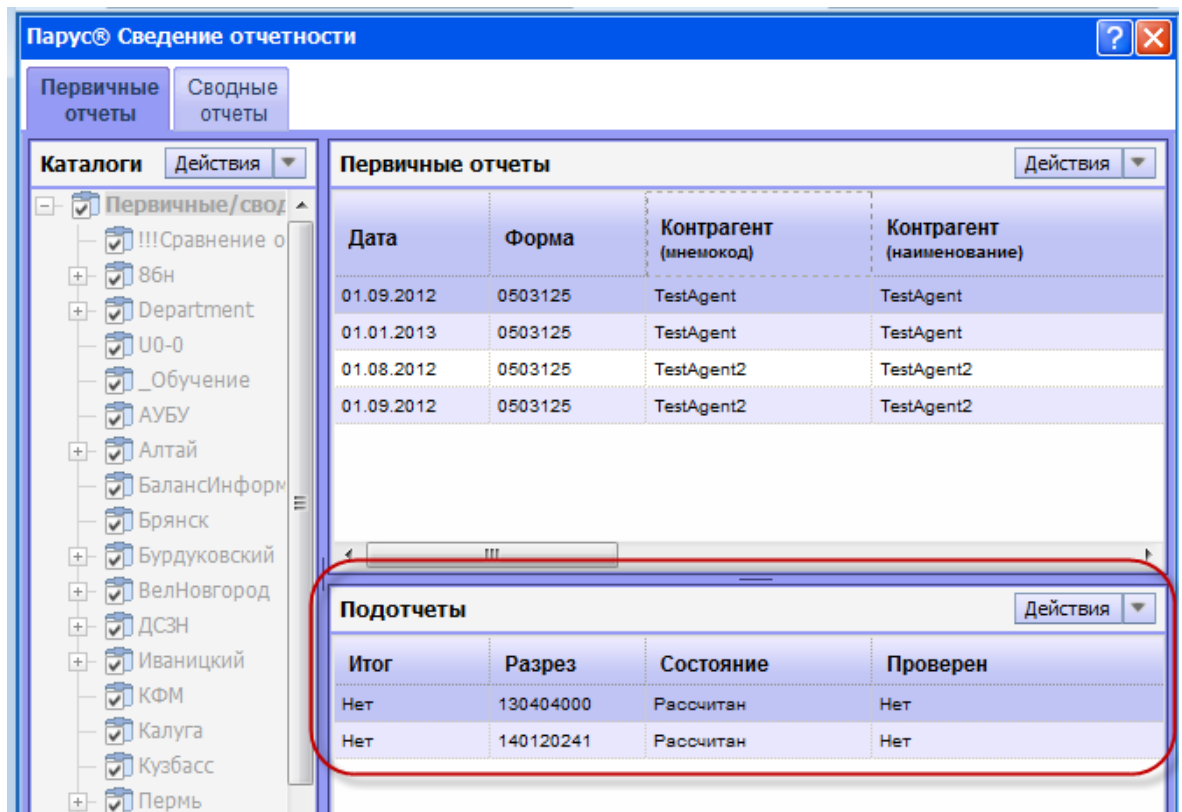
Парус® Сведение отчетности

Первичные отчеты | Сводные отчеты

Каталоги Действия

Первичные/свод
!!!Сравнение о
86н
Department
U0-0
_Обучение
АУБУ
Алтай
БалансИнформ
Брянск
Бурдуковский
ВелНовгород
ДСЗН
Иваницкий
КФМ
Калуга
Кузбасс
Пермь

Первичные отчеты Действия

| Дата | Форма | Контрагент (мнемокод) | Контрагент (наименование) |
|---|---|---|---|
| 01.09.2012 | 0503125 | TestAgent | TestAgent |
| 01.01.2013 | 0503125 | TestAgent | TestAgent |
| 01.08.2012 | 0503125 | TestAgent2 | TestAgent2 |
| 01.09.2012 | 0503125 | TestAgent2 | TestAgent2 |

Подотчеты Действия

| Итог | Разрез | Состояние | Проверен |
|---|---|---|---|
| Нет | 130404000 | Рассчитан | Нет |
| Нет | 140120241 | Рассчитан | Нет |